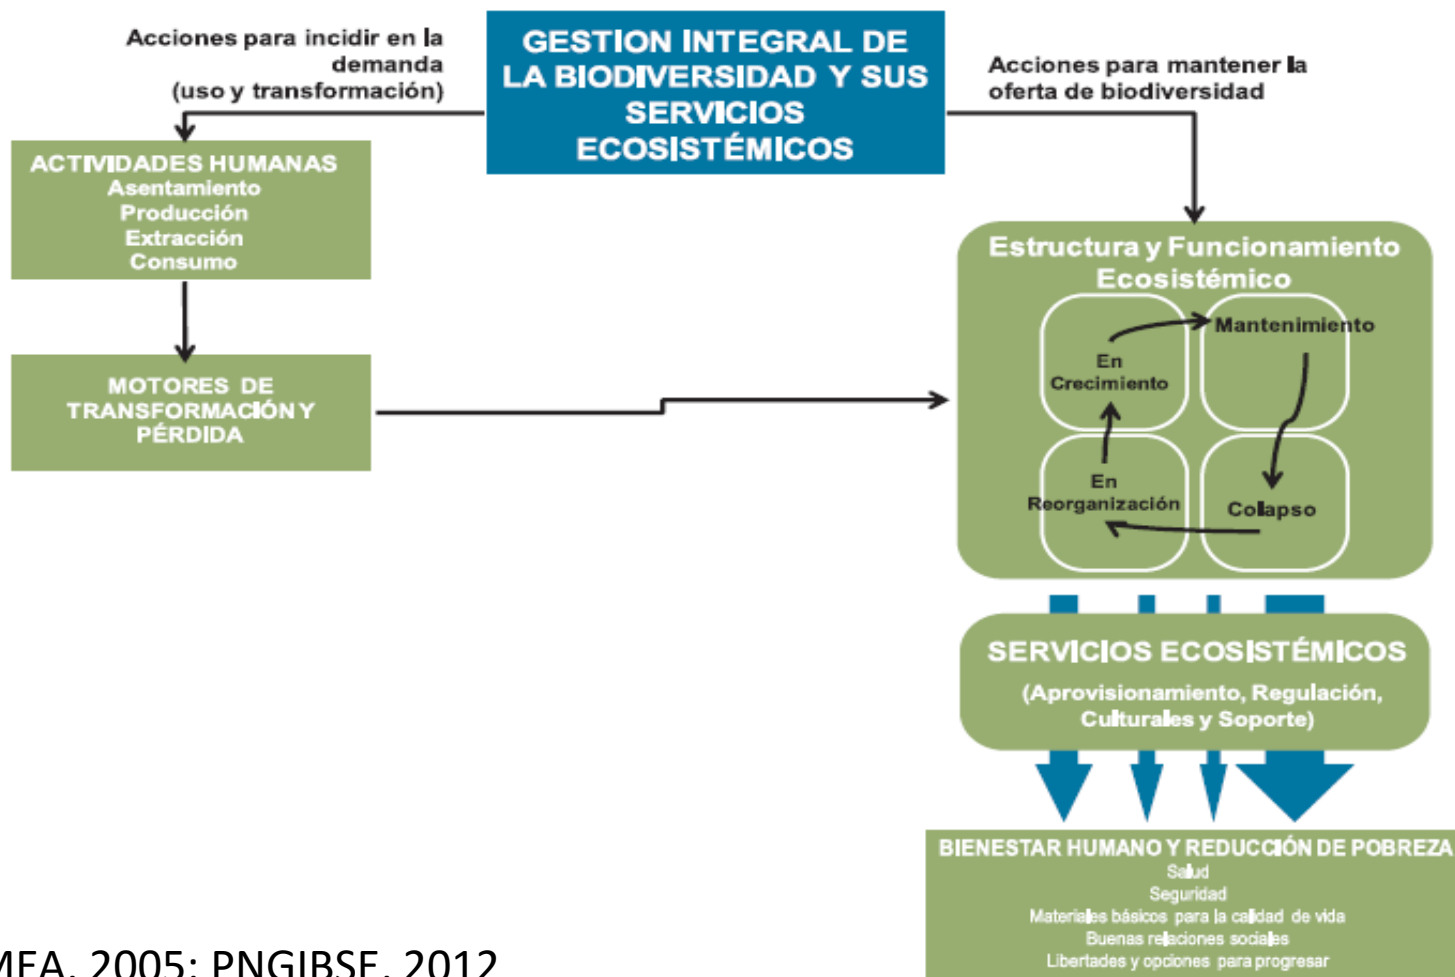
Acciones para incidir en la demanda (uso y transformación)

GESTION INTEGRAL DE LA BIODIVERSIDAD Y SUS SERVICIOS ECOSISTÉMICOS

Acciones para mantener la oferta de biodiversidad

ACTIVIDADES HUMANAS
Asentamiento
Producción
Extracción
Consumo

MOTORES DE TRANSFORMACIÓN Y PÉRDIDA

Estructura y Funcionamiento Ecosistémico

En Crecimiento

Mantenimiento

En Reorganización

Colapso

SERVICIOS ECOSISTÉMICOS
(Aprovisionamiento, Regulación, Culturales y Soporte)

BIENESTAR HUMANO Y REDUCCIÓN DE POBREZA
Salud
Seguridad
Materiales básicos para la calidad de vida
Buenas relaciones sociales
Libertades y opciones para progresar

MEA, 2005; PNGIBSE, 2012